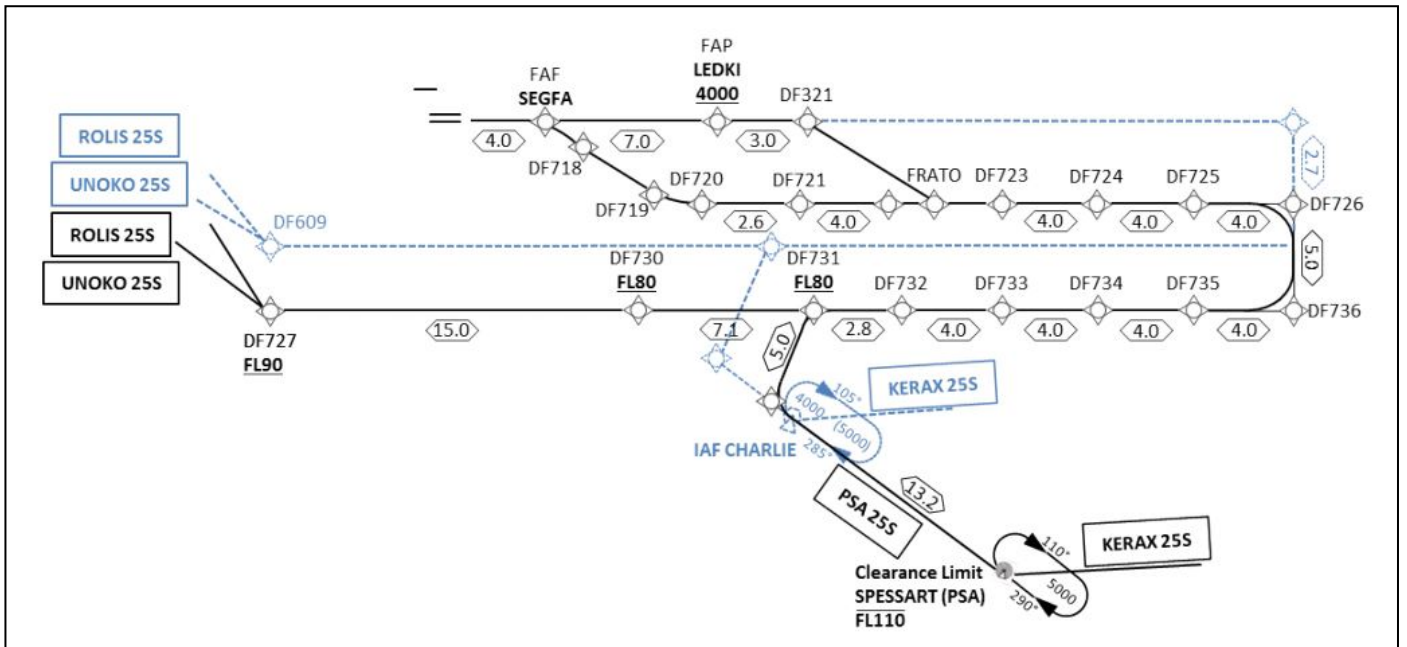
FAF
SEGFA

FAP
LEDKI
4000

DF321

4.0
7.0
3.0

DF718
DF719
DF720
DF721
FRATO
DF723
DF724
DF725
DF726

2.6
4.0
4.0
4.0
4.0
2.7
5.0

ROLIS 25S
UNOKO 25S
ROLIS 25S
UNOKO 25S

DF609

DF730
FL80

DF731
FL80

DF732
DF733
DF734
DF735
DF736

DF727
FL90

15.0
7.1
2.8
4.0
4.0
4.0
4.0
5.0

105°
4000
(5000)
285°
KERAX 25S
IAF CHARLIE

13.2

PSA 25S

110°
5000
290°
KERAX 25S

Clearance Limit
SPESSART (PSA)
FL110